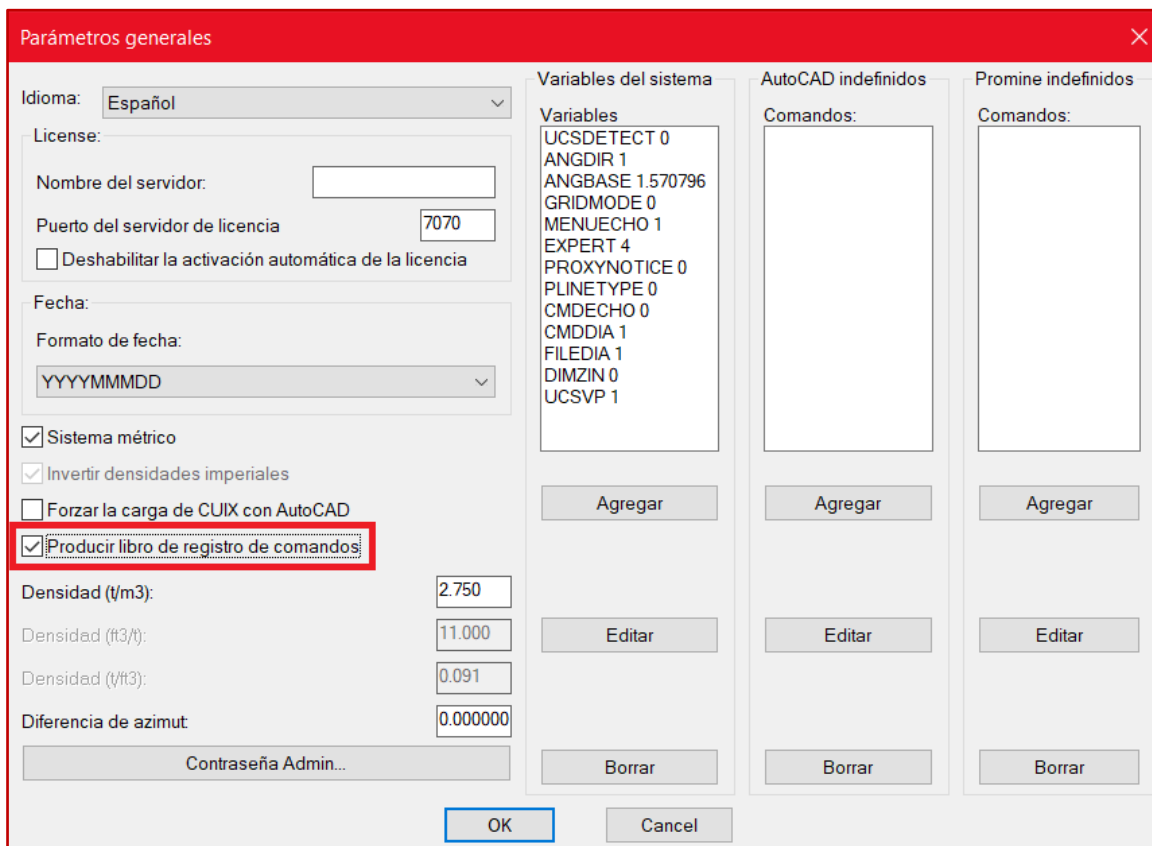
Parámetros generales

Idioma: Español

License:

Nombre del servidor:

Puerto del servidor de licencia 7070

Deshabilitar la activación automática de la licencia

Fecha:

Formato de fecha:

YYYYMMMDD

Sistema métrico

Invertir densidades imperiales

Forzar la carga de CUIX con AutoCAD

Producir libro de registro de comandos

Densidad (t/m3): 2.750

Densidad (ft3/t): 11.000

Densidad (t/ft3): 0.091

Diferencia de azimut: 0.000000

Contraseña Admin...

Variables del sistema

Variables

UCSDETECT 0
ANGDIR 1
ANGBASE 1.570796
GRIDMODE 0
MENUECHO 1
EXPERT 4
PROXYNOTICE 0
PLINETYPE 0
CMDECHO 0
CMDDIA 1
FILEDIA 1
DIMZIN 0
UCSVP 1

Agregar

Editar

Borrar

AutoCAD indefinidos

Comandos:

Agregar

Editar

Borrar

Promine indefinidos

Comandos:

Agregar

Editar

Borrar

OK

Cancel